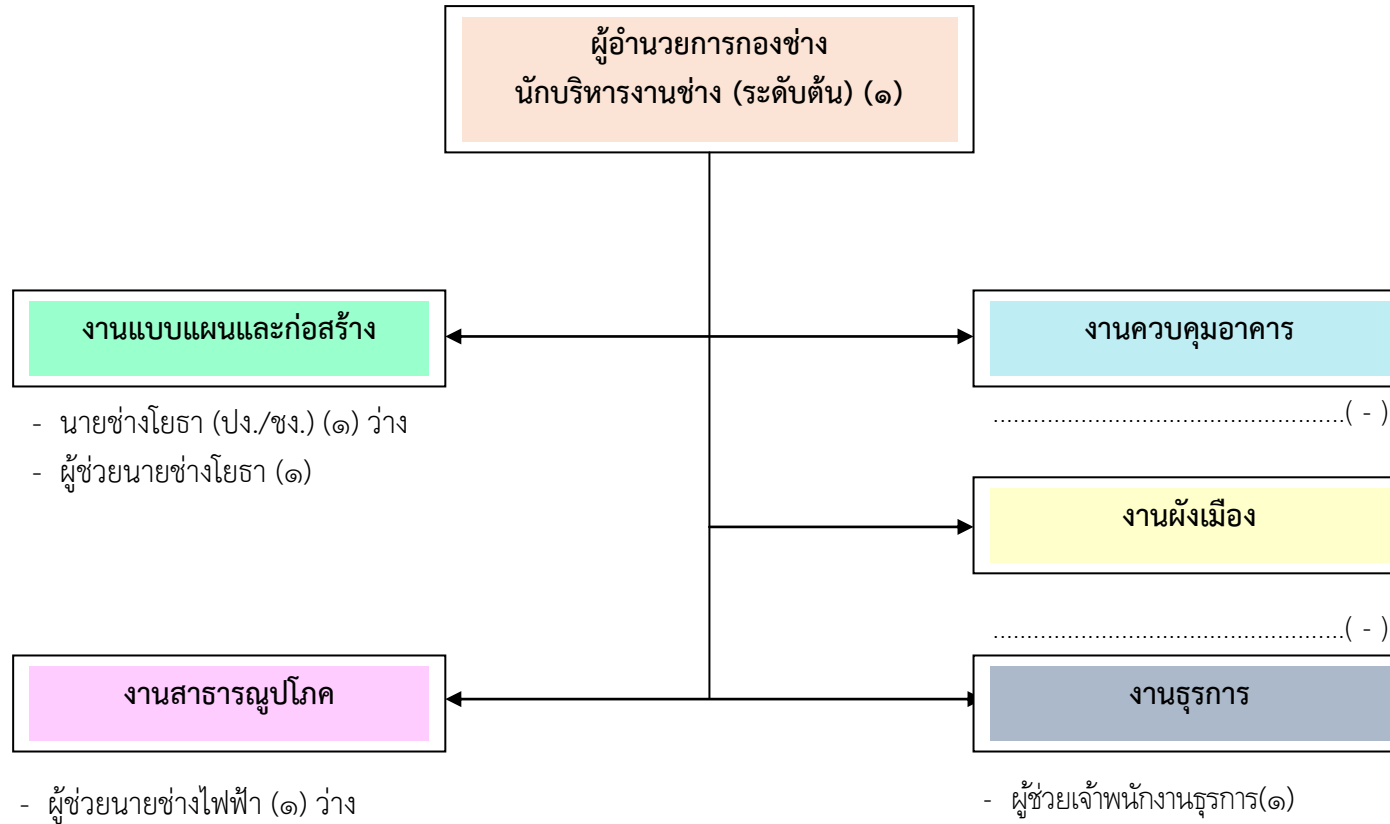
ผู้อำนวยการกองช่าง
นักบริหารงานช่าง (ระดับต้น) (๑)

งานแบบแผนและก่อสร้าง

- นายช่างโยธา (ปง./ชง.) (๑) ว่าง
- ผู้ช่วยนายช่างโยธา (๑)

งานควบคุมอาคาร

.....................................................( - )

งานผังเมือง

.....................................................( - )

งานสาธารณูปโภค

- ผู้ช่วยนายช่างไฟฟ้า (๑) ว่าง

งานธุรการ

- ผู้ช่วยเจ้าพนักงานธุรการ(๑)